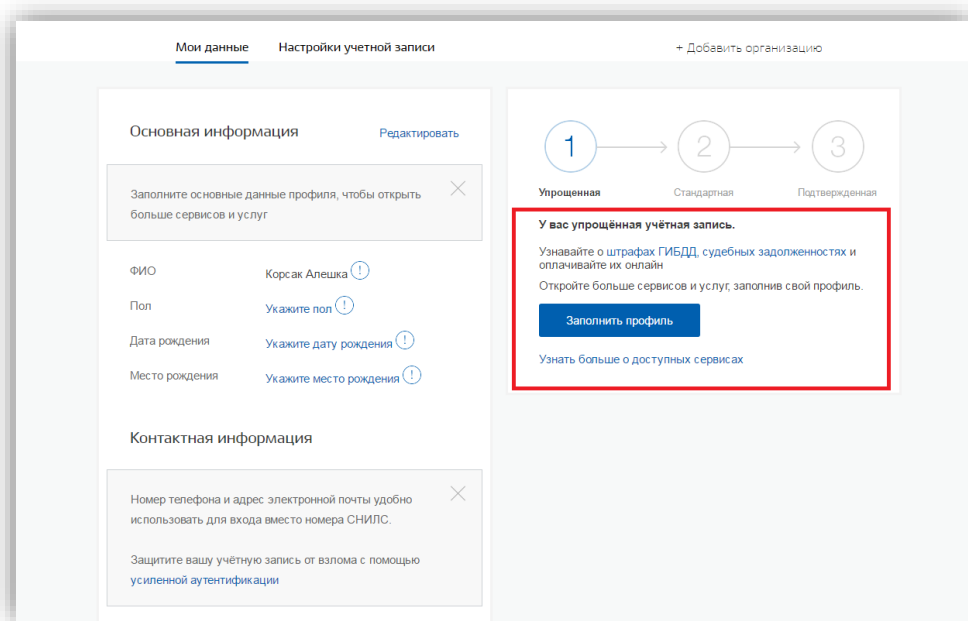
Мои данные
Настройки учетной записи
+ Добавить организацию

Основная информация
Редактировать

Заполните основные данные профиля, чтобы открыть больше сервисов и услуг

ФИО
Корсак Алешка !
Пол
Укажите пол !
Дата рождения
Укажите дату рождения !
Место рождения
Укажите место рождения !

Контактная информация

Номер телефона и адрес электронной почты удобно использовать для входа вместо номера СНИЛС.

Защитите вашу учётную запись от взлома с помощью усиленной аутентификации

1
2
3
Упрощенная
Стандартная
Подтвержденная

У вас упрощённая учётная запись.

Узнавайте о штрафах ГИБДД, судебных задолженностях и оплачивайте их онлайн

Откройте больше сервисов и услуг, заполнив свой профиль.

Заполнить профиль

Узнать больше о доступных сервисах